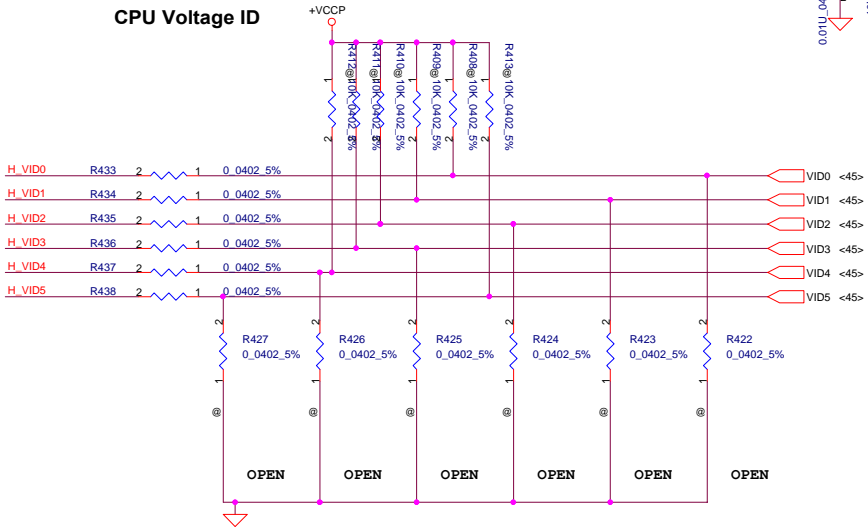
CPU Voltage ID

+VCCP

0.01U_0

R412@10K_0402_5%
R411@10K_0402_5%
R410@10K_0402_5%
R409@10K_0402_5%
R408@10K_0402_5%
R413@10K_0402_5%

1 1 1 1 1 1
2 2 2 2 2 2

H_VID0 R433 2 1 0_0402_5% VID0 <45>
H_VID1 R434 2 1 0_0402_5% VID1 <45>
H_VID2 R435 2 1 0_0402_5% VID2 <45>
H_VID3 R436 2 1 0_0402_5% VID3 <45>
H_VID4 R437 2 1 0_0402_5% VID4 <45>
H_VID5 R438 2 1 0_0402_5% VID5 <45>

2 R427 0_0402_5% 1 @
2 R426 0_0402_5% 1 @
2 R425 0_0402_5% 1 @
2 R424 0_0402_5% 1 @
2 R423 0_0402_5% 1 @
2 R422 0_0402_5% 1 @

OPEN OPEN OPEN OPEN OPEN OPEN